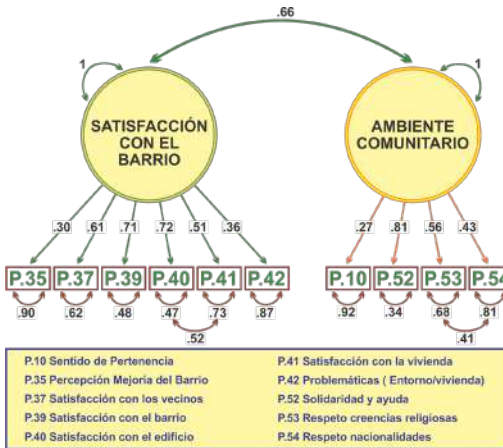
.66

1

1

SATISFACCIÓN CON EL BARRIO

AMBIENTE COMUNITARIO

.30 .61 .71 .72 .51 .36

.27 .81 .56 .43

P.35 P.37 P.39 P.40 P.41 P.42

P.10 P.52 P.53 P.54

.90 .62 .48 .47 .73 .87

.52

.92 .34 .68 .81

.41

P.10 Sentido de Pertenencia
P.35 Percepción Mejoría del Barrio
P.37 Satisfacción con los vecinos
P.39 Satisfacción con el barrio
P.40 Satisfacción con el edificio

P.41 Satisfacción con la vivienda
P.42 Problemáticas ( Entorno/vivienda)
P.52 Solidaridad y ayuda
P.53 Respeto creencias religiosas
P.54 Respeto nacionalidades